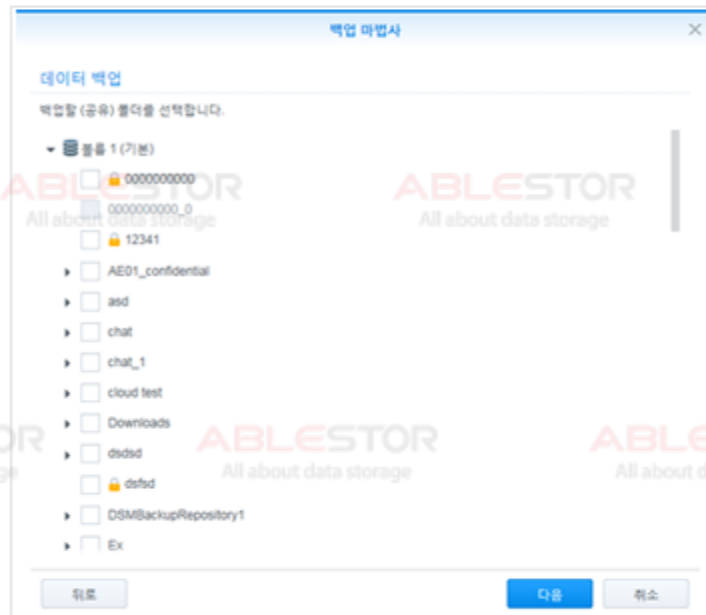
백업 마법사

데이터 백업

백업할 (공유) 폴더를 선택합니다.

볼륨 1 (기본)

0000000000

0000000000_0

12341

AE01_confidential

asd

chat

chat_1

cloud test

Downloads

dsdsd

dsfsd

DSMBackupRepository1

Ex

ABLESTOR
All about data storage

ABLESTOR
All about data storage

ABLESTOR
All about data storage

ABLESTOR
All about data storage

ABLESTOR
All about data storage

뒤로

다음

취소